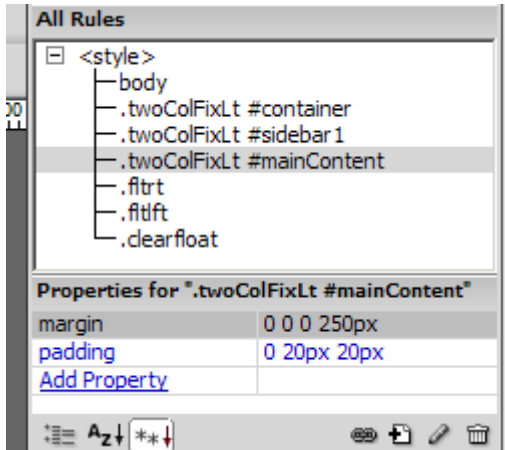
All Rules

⊟ <style>
body
.twoColFixLt #container
.twoColFixLt #sidebar1
.twoColFixLt #mainContent
.fltrt
.fltlft
.clearfloat

Properties for ".twoColFixLt #mainContent"

| | |
|---|---|
| margin | 0 0 0 250px |
| padding | 0 20px 20px |
| Add Property | |

00